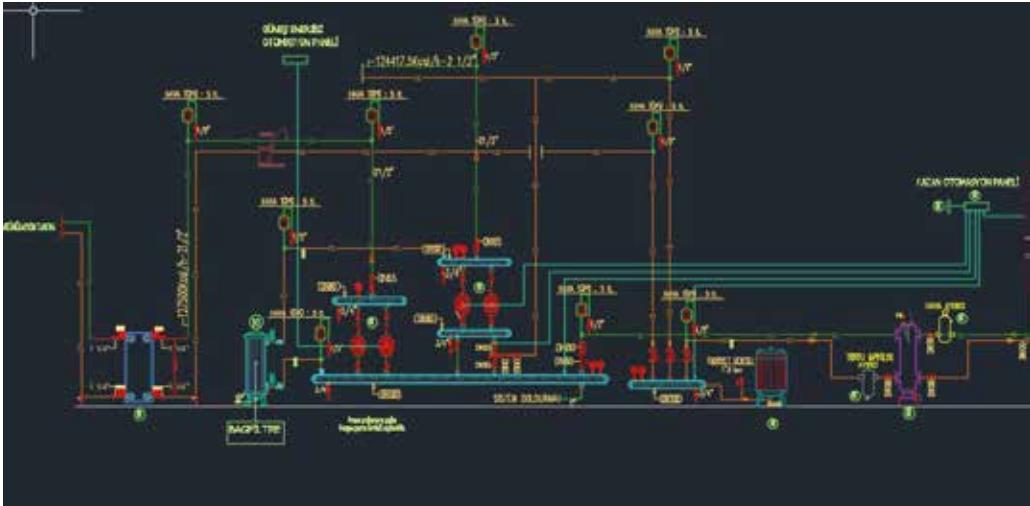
GÜNEŞ ENERJİSİ OTOMASYON PANELİ

HAVA TÜPÜ - 3 lt.

Q=124417.5Kcal/h - 2 1/2"

HAVA TÜPÜ - 3 lt.

HAVA TÜPÜ - 3 lt.

HAVA TÜPÜ - 3 lt.

HAVA TÜPÜ - 3 lt.

1/2"

1/2"

1/2"

1/2"

1/2"

2 1/2"

2 1/2"

HAVA TÜPÜ - 3 lt.

KAZAN OTOMASYON PANELİ

Q=137500Kcal/h - 2 1/2"

HAVA TÜPÜ - 3 lt.

HAVA TÜPÜ - 3 lt.

HAVA TÜPÜ - 3 lt.

DN65

DN65

DN65

DN65

DN80

DN80

DN80

DN80

GENLEŞME DEPOSU

SİSTEM DOLDURMA

BAĞIMSIZ TİPE

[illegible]

DN80